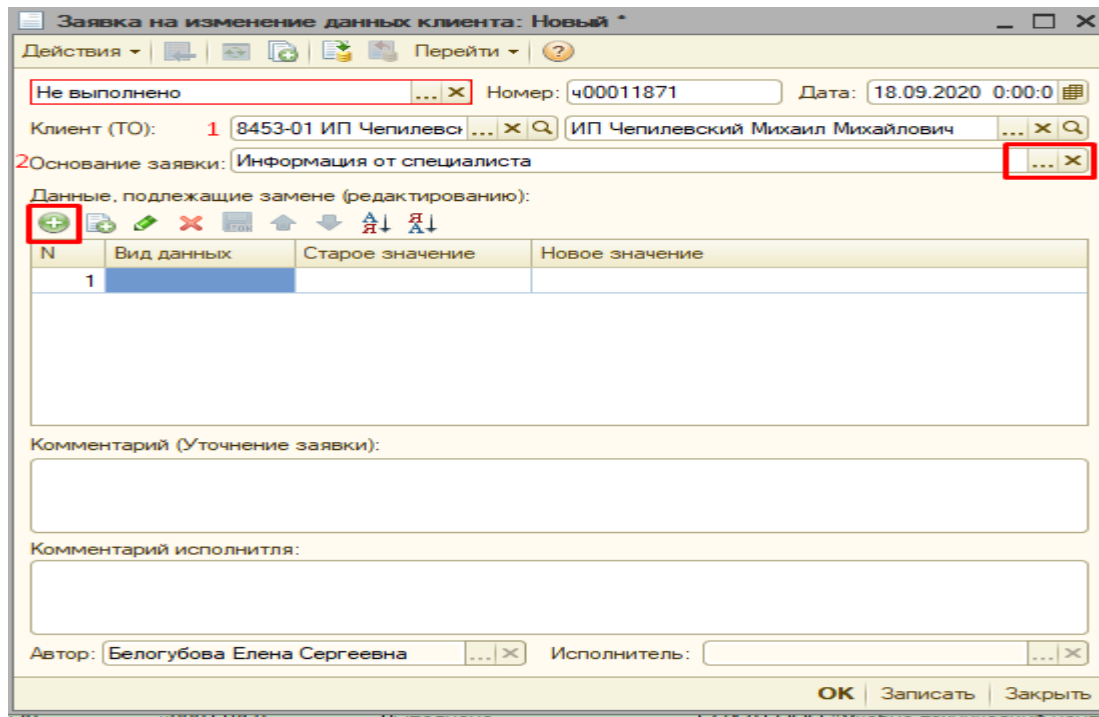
Заявка на изменение данных клиента: Новый *

Действия ▾ | Перейти ▾ | ?

Не выполнено ... × Номер: ч00011871 Дата: 18.09.2020 0:00:0

Клиент (ТО): 1 8453-01 ИП Чепилевск ... × ИП Чепилевский Михаил Михайлович ... ×

2 Основание заявки: Информация от специалиста ... ×

Данные, подлежащие замене (редактированию):

| N | Вид данных | Старое значение | Новое значение |
|---|---|---|---|
| 1 | | | |

Комментарий (Уточнение заявки):

Комментарий исполнитля:

Автор: Белогубова Елена Сергеевна ... × Исполнитель: ... ×

OK | Записать | Закрыть